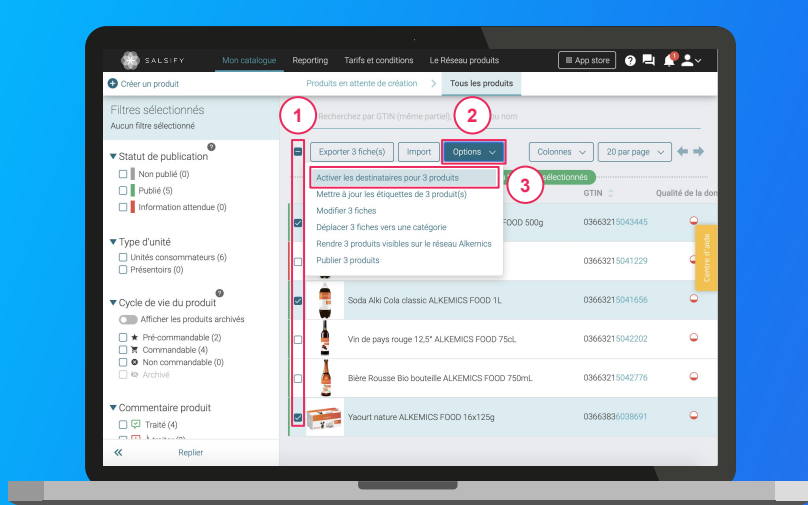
SALSIFY Mon catalogue Reporting Tarifs et conditions Le Réseau produits App store

Créer un produit Produits en attente de création Tous les produits

Filtres sélectionnés
Aucun filtre sélectionné

Statut de publication
Non publié (0)
Publié (5)
Information attendue (0)

Type d'unité
Unités consommateurs (6)
Présentoirs (0)

Cycle de vie du produit
Afficher les produits archivés
Pré-commandable (2)
Commandable (4)
Non commandable (0)
Archivé

Commentaire produit
Traité (4)

Replier

1 2 3

Recherchez par GTIN (même partiel) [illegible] ou nom

Exporter 3 fiche(s) Import Options Colonnes 20 par page

Activer les destinataires pour 3 produits
Mettre à jour les étiquettes de 3 produit(s)
Modifier 3 fiches
Déplacer 3 fiches vers une catégorie
Rendre 3 produits visibles sur le réseau Alkemics
Publier 3 produits

sélectionnés

GTIN Qualité de la do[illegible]

FOOD 500g 03663215043445
03663215041229
Soda Alki Cola classic ALKEMICS FOOD 1L 03663215041656
Vin de pays rouge 12,5° ALKEMICS FOOD 75cL 03663215042202
Bière Rousse Bio bouteille ALKEMICS FOOD 750mL 03663215042776
Yaourt nature ALKEMICS FOOD 16x125g 03663836038691

Centre d'aide